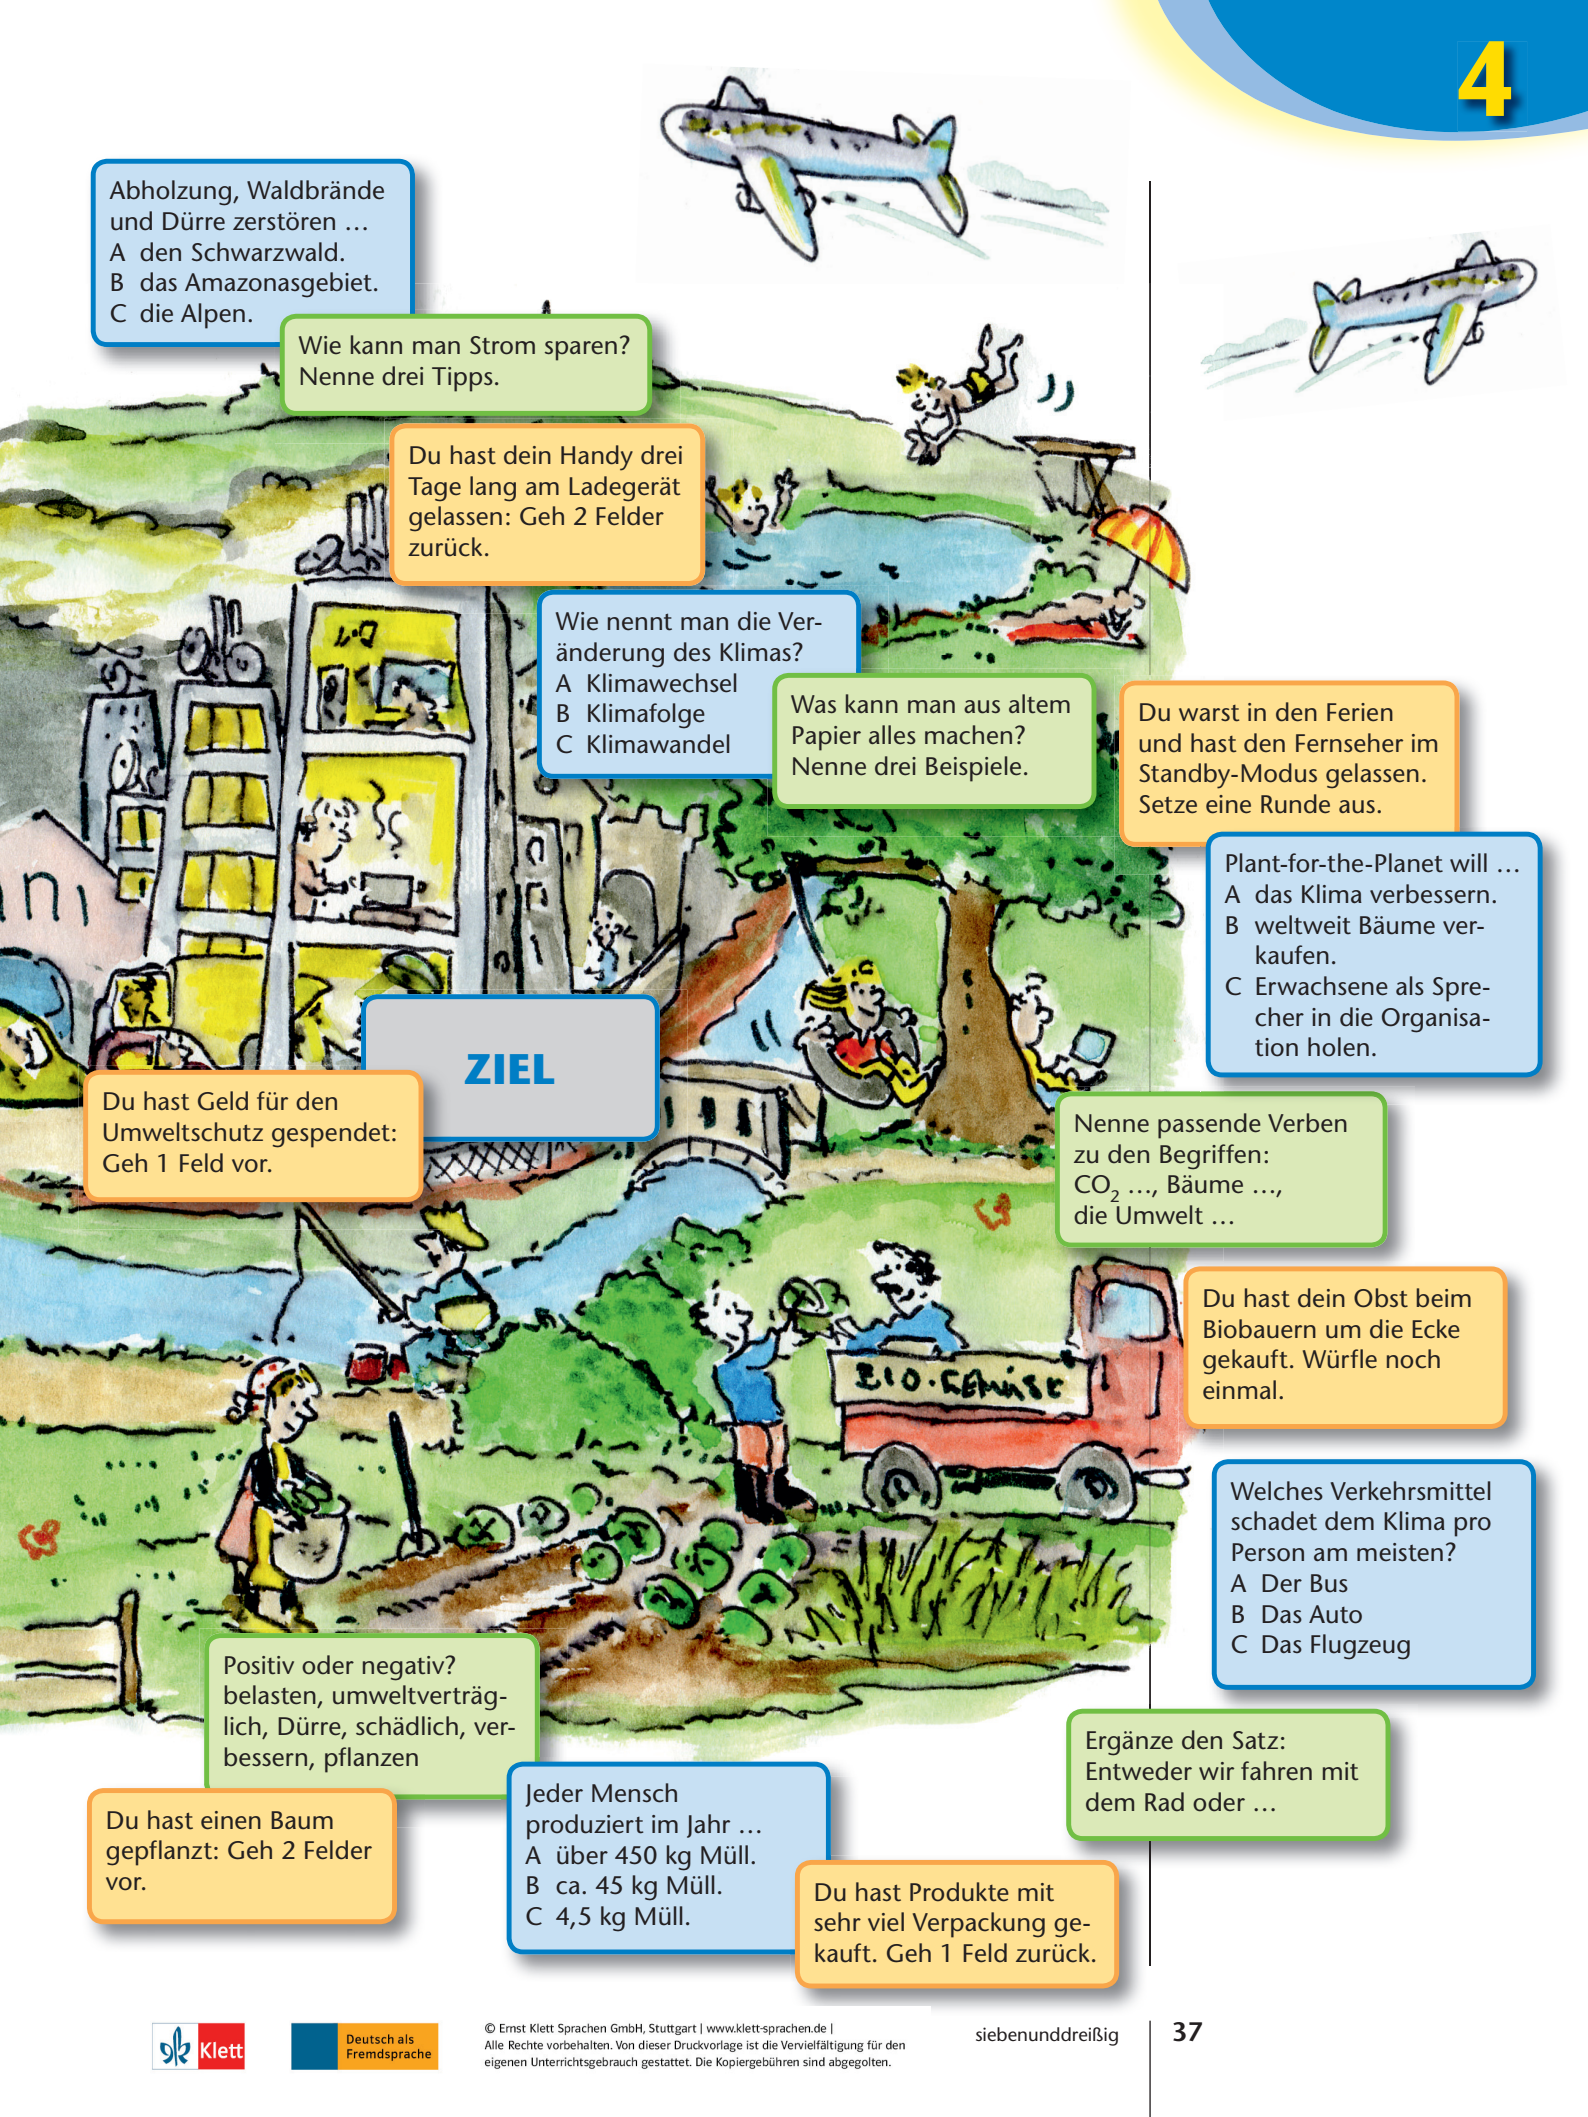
4

Abholzung, Waldbrände und Dürre zerstören …
A den Schwarzwald.
B das Amazonasgebiet.
C die Alpen.

Wie kann man Strom sparen? Nenne drei Tipps.

Du hast dein Handy drei Tage lang am Ladegerät gelassen: Geh 2 Felder zurück.

Wie nennt man die Veränderung des Klimas?
A Klimawechsel
B Klimafolge
C Klimawandel

Was kann man aus altem Papier alles machen? Nenne drei Beispiele.

Du warst in den Ferien und hast den Fernseher im Standby-Modus gelassen. Setze eine Runde aus.

Plant-for-the-Planet will …
A das Klima verbessern.
B weltweit Bäume verkaufen.
C Erwachsene als Sprecher in die Organisation holen.

ZIEL

Du hast Geld für den Umweltschutz gespendet: Geh 1 Feld vor.

Nenne passende Verben zu den Begriffen: $CO_2$ …, Bäume …, die Umwelt …

BIO-GEMÜSE

Du hast dein Obst beim Biobauern um die Ecke gekauft. Würfle noch einmal.

Welches Verkehrsmittel schadet dem Klima pro Person am meisten?
A Der Bus
B Das Auto
C Das Flugzeug

Positiv oder negativ? belasten, umweltverträglich, Dürre, schädlich, verbessern, pflanzen

Ergänze den Satz: Entweder wir fahren mit dem Rad oder …

Du hast einen Baum gepflanzt: Geh 2 Felder vor.

Jeder Mensch produziert im Jahr …
A über 450 kg Müll.
B ca. 45 kg Müll.
C 4,5 kg Müll.

Du hast Produkte mit sehr viel Verpackung gekauft. Geh 1 Feld zurück.

Klett

Deutsch als Fremdsprache

© Ernst Klett Sprachen GmbH, Stuttgart | www.klett-sprachen.de | Alle Rechte vorbehalten. Von dieser Druckvorlage ist die Vervielfältigung für den eigenen Unterrichtsgebrauch gestattet. Die Kopiergebühren sind abgegolten.

siebenunddreißig

37